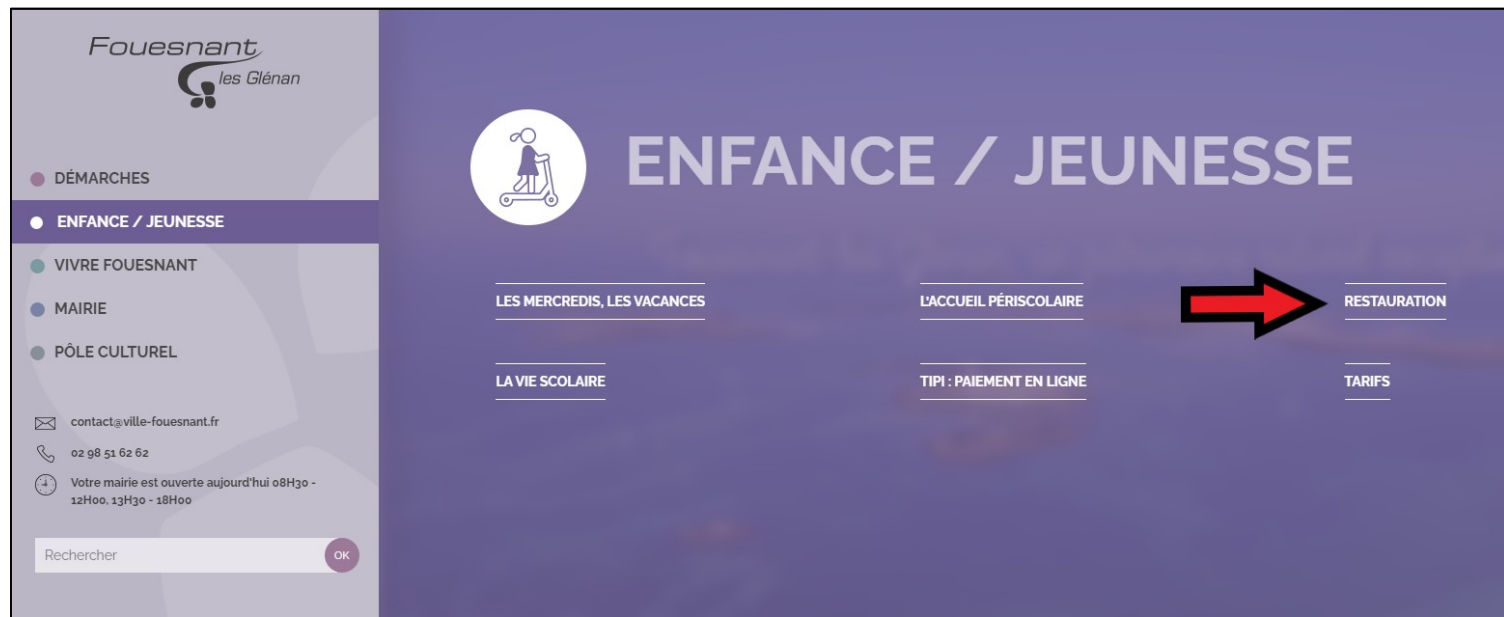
Fouesnant
les Glénan

DÉMARCHES
ENFANCE / JEUNESSE
VIVRE FOUESNANT
MAIRIE
PÔLE CULTUREL

contact@ville-fouesnant.fr
02 98 51 62 62
Votre mairie est ouverte aujourd'hui 08H30 - 12H00, 13H30 - 18H00

Rechercher
OK

ENFANCE / JEUNESSE

LES MERCREDIS, LES VACANCES
L'ACCUEIL PÉRISCOLAIRE
RESTAURATION
LA VIE SCOLAIRE
TIPI : PAIEMENT EN LIGNE
TARIFS